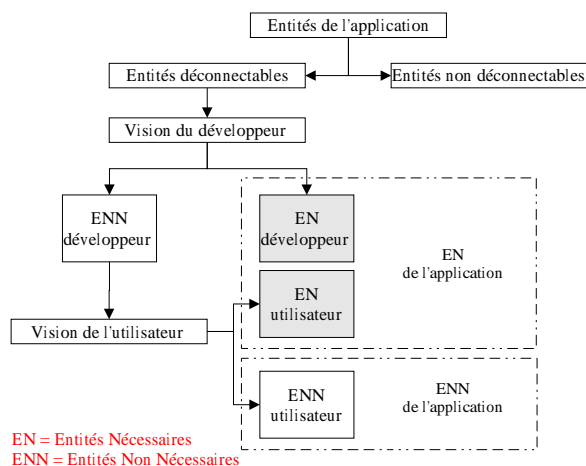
Entités de l'application

Entités déconnectables

Entités non déconnectables

Vision du développeur

ENN développeur

EN développeur

EN utilisateur

EN de l'application

Vision de l'utilisateur

ENN utilisateur

ENN de l'application

EN = Entités Nécessaires
ENN = Entités Non Nécessaires